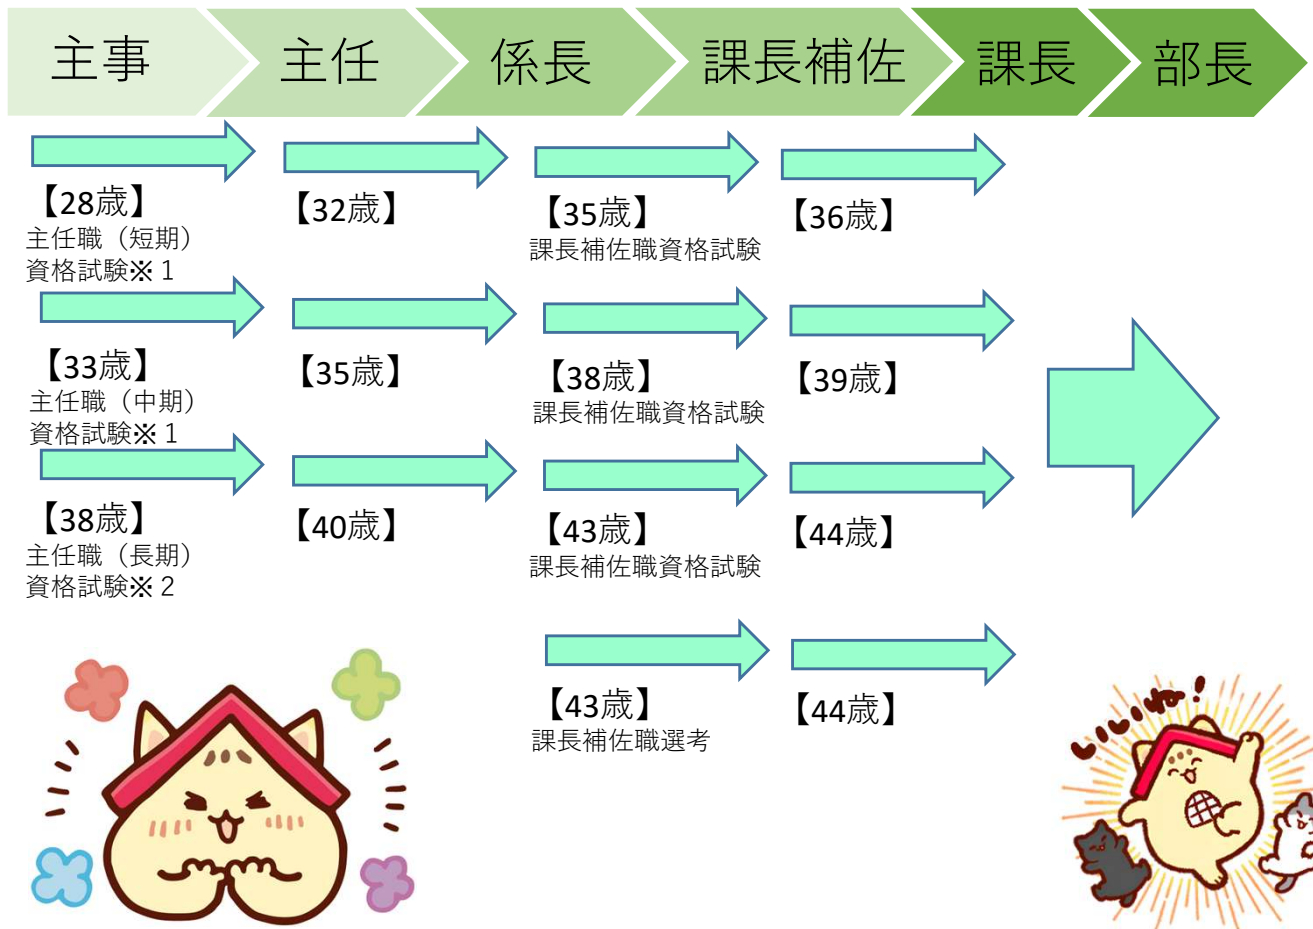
主事 主任 係長 課長補佐 課長 部長

【28歳】
主任職（短期）
資格試験※１

【32歳】

【35歳】
課長補佐職資格試験

【36歳】

【33歳】
主任職（中期）
資格試験※１

【35歳】

【38歳】
課長補佐職資格試験

【39歳】

【38歳】
主任職（長期）
資格試験※２

【40歳】

【43歳】
課長補佐職資格試験

【44歳】

【43歳】
課長補佐職選考

【44歳】

いいぞー!